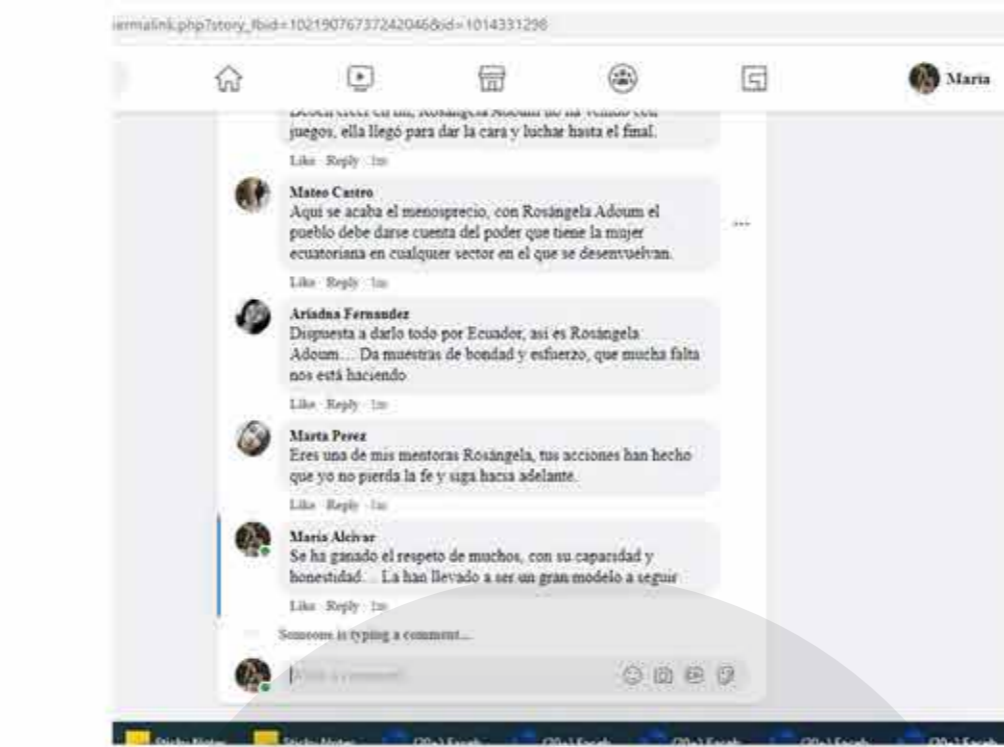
permalink.php?story_fbid=102190767372420468id=1014331298

Maria

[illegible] Rosángela Adoum no ha venido con juegos, ella llegó para dar la cara y luchar hasta el final.

Like · Reply · 1m

Mateo Castro
Aquí se acaba el menosprecio, con Rosángela Adoum el pueblo debe darse cuenta del poder que tiene la mujer ecuatoriana en cualquier sector en el que se desenvuelvan.

Like · Reply · 1m

Ariadna Fernandez
Dispuesta a darlo todo por Ecuador, así es Rosángela Adoum… Da muestras de bondad y esfuerzo, que mucha falta nos está haciendo

Like · Reply · 1m

Marta Perez
Eres una de mis mentoras Rosángela, tus acciones han hecho que yo no pierda la fe y siga hacia adelante.

Like · Reply · 1m

Maria Alcivar
Se ha ganado el respeto de muchos, con su capacidad y honestidad… La han llevado a ser un gran modelo a seguir

Like · Reply · 1m

Someone is typing a comment...

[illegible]

Sticky Notes    Sticky Notes    (20+) Faceb    (20+) Faceb    (20+) Faceb    (20+) Faceb    (20+) Faceb